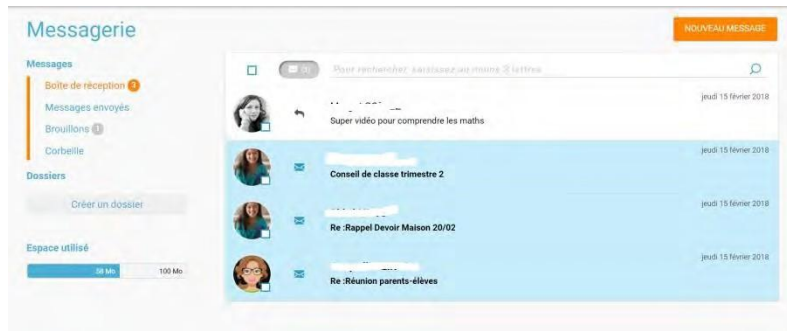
Messagerie

NOUVEAU MESSAGE

Messages

Boîte de réception 3

Messages envoyés

Brouillons 1

Corbeille

Dossiers

Créer un dossier

Espace utilisé

38 Mo

100 Mo

Pour rechercher, saisissez au moins 3 lettres

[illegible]

jeudi 15 février 2018

Super vidéo pour comprendre les maths

jeudi 15 février 2018

Conseil de classe trimestre 2

jeudi 15 février 2018

Re :Rappel Devoir Maison 20/02

jeudi 15 février 2018

Re :Réunion parents-élèves